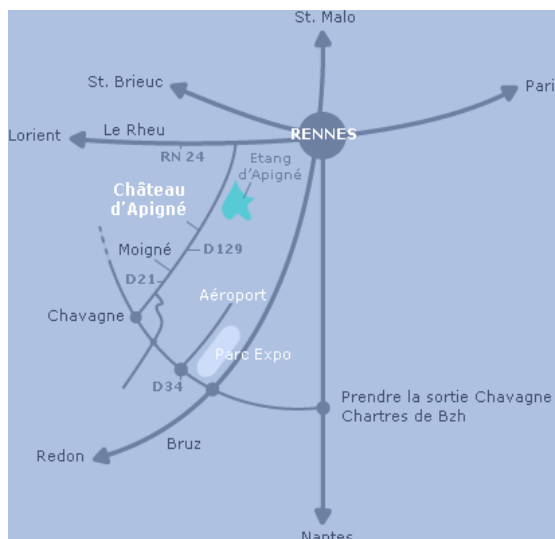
St. Malo

St. Brieuc

Pari

Lorient

Le Rheu

RENNES

RN 24

Etang d'Apigné

Château d'Apigné

Moigné

D129

D21

Aéroport

Chavagne

Parc Expo

D34

Prendre la sortie Chavagne Chartres de Bzh

Bruz

Redon

Nantes